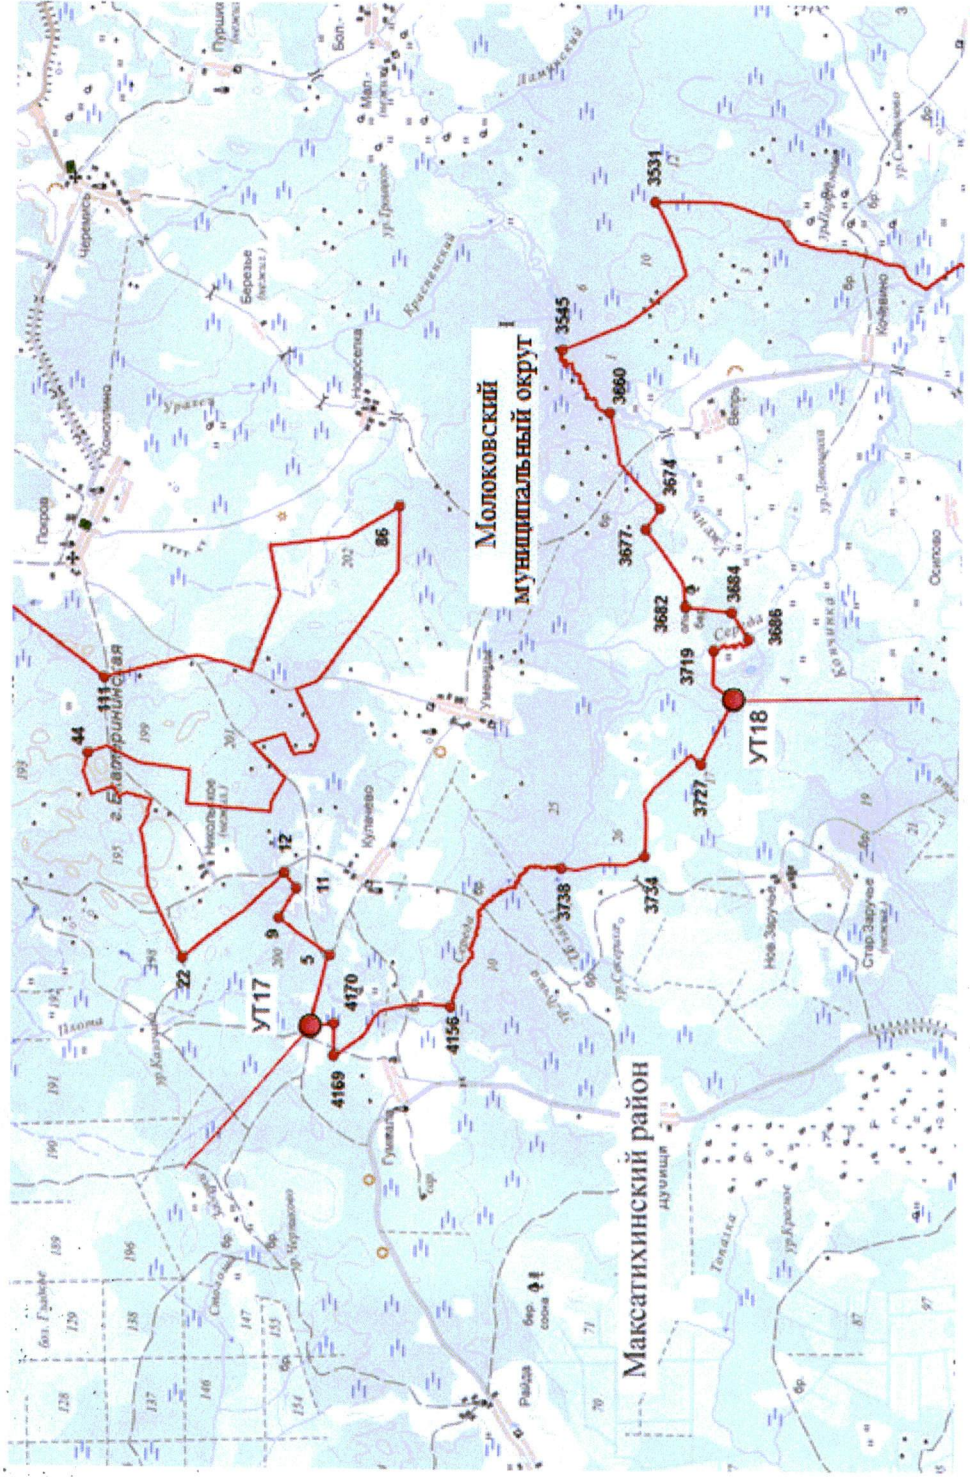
Молоковский муниципальный округ

Максатихинский район

УТ17

УТ18

3531
3545
3660
3674
3677
3682
3684
3686
3719
3727
3734
3738
4156
4169
4170
5
9
11
12
22
44
111
86

Пурыш
Бол.
Мал.
Черемха
Березье
Новоселка
Покров
Коноплино
Уралец
Красненский
Лавинский
ур. Грамино
г. Екатерининская
Никольское
Кулачево
Умениця
Ветрь
Осипово
Кочевино
Сорода
Конзинка
ур. Подборье
ур. Сыроватка
Нов. Заручье
Стар. Заручье
ур. Скорнево
Плоти
ур. Канино
Гумнищи
Сорода
Рыйда
ур. Черпаково
ур. Красное
Топалка
Дуница
бол. Гладкое
бр.
192
191
190
189
129
128
137
138
146
147
153
154
196
198
199
193
195
201
202
200
25
26
10
12
19
21
17
87
97
71
70